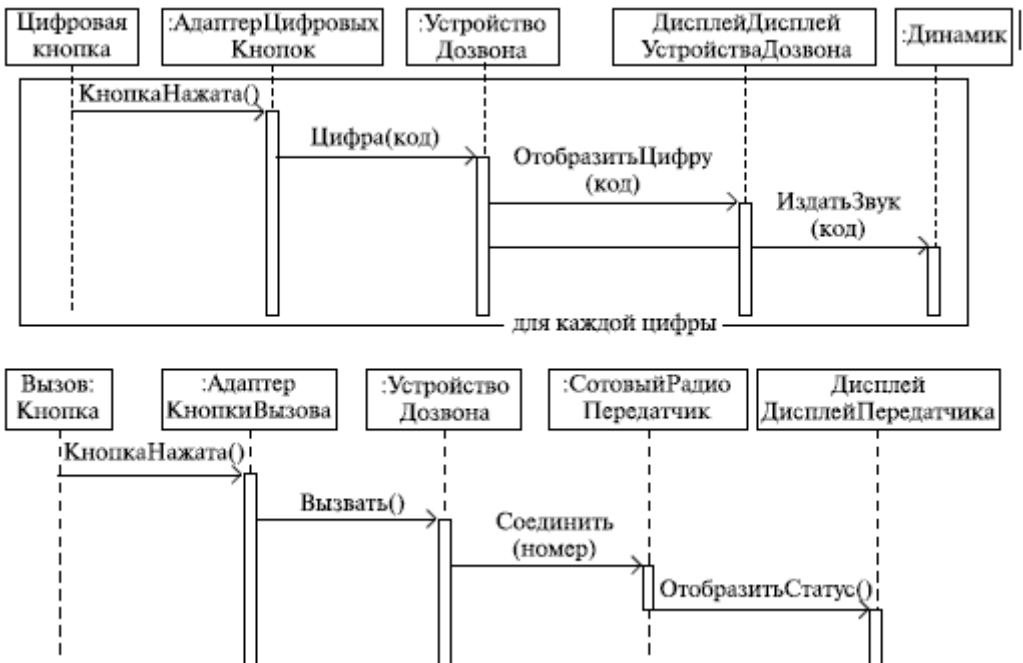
Цифровая кнопка

:АдаптерЦифровых Кнопок

:Устройство Дозвона

ДисплейДисплей УстройстваДозвона

:Динамик

КнопкаНажата()

Цифра(код)

ОтобразитьЦифру (код)

ИздатьЗвук (код)

для каждой цифры

Вызов: Кнопка

:Адаптер КнопкиВызова

:Устройство Дозвона

:СотовыйРадио Передатчик

Дисплей ДисплейПередатчика

КнопкаНажата()

Вызвать()

Соединить (номер)

ОтобразитьСтатус()